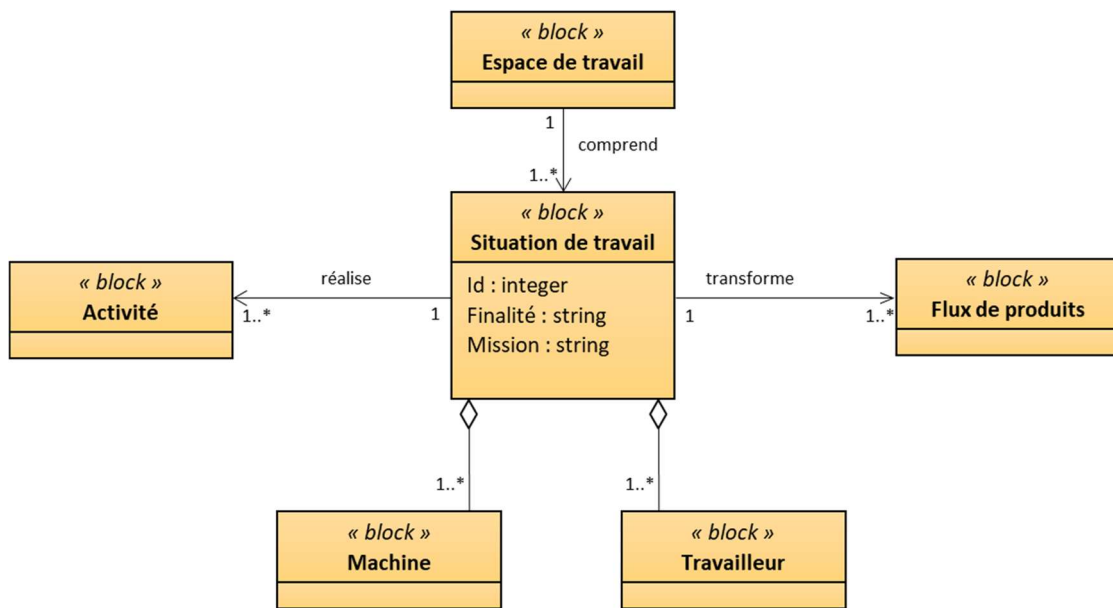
« block »
Espace de travail

1
comprend
1..*

« block »
Situation de travail
Id : integer
Finalité : string
Mission : string

« block »
Activité

réalise
1..*
1

transforme
1
1..*

« block »
Flux de produits

1..*
1..*

« block »
Machine

« block »
Travailleur